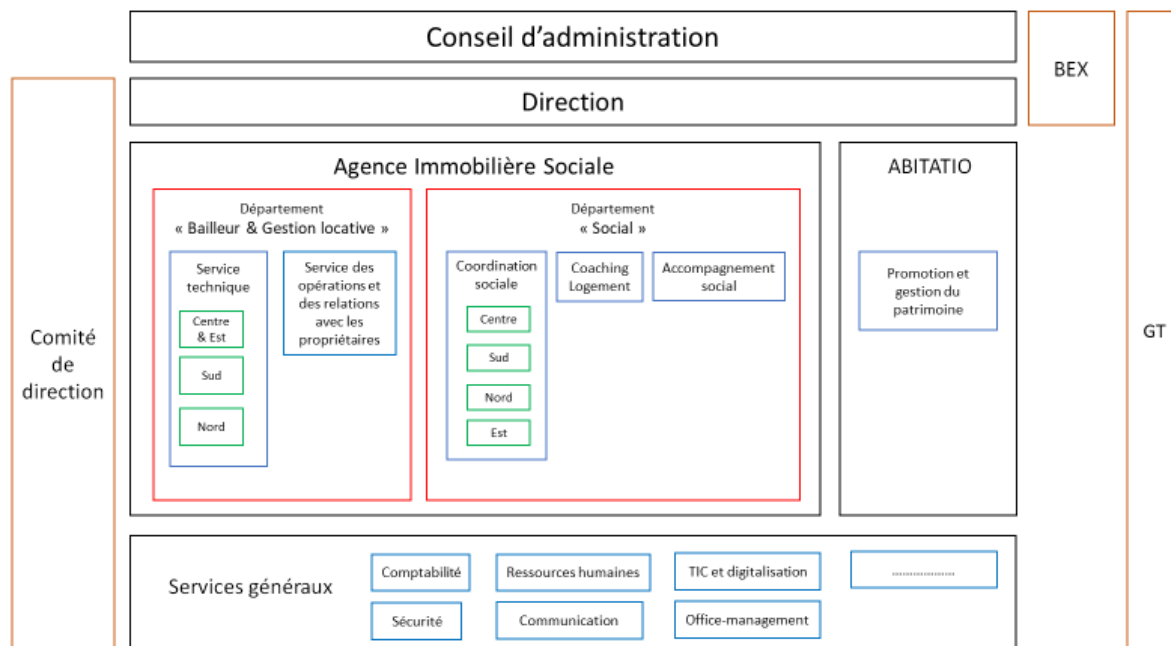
Conseil d'administration

BEX

Direction

Comité de direction

Agence Immobilière Sociale

Département « Bailleur & Gestion locative »

Service technique

Centre & Est

Sud

Nord

Service des opérations et des relations avec les propriétaires

Département « Social »

Coordination sociale

Centre

Sud

Nord

Est

Coaching Logement

Accompagnement social

ABITATIO

Promotion et gestion du patrimoine

GT

Services généraux

Comptabilité

Ressources humaines

TIC et digitalisation

..................

Sécurité

Communication

Office-management